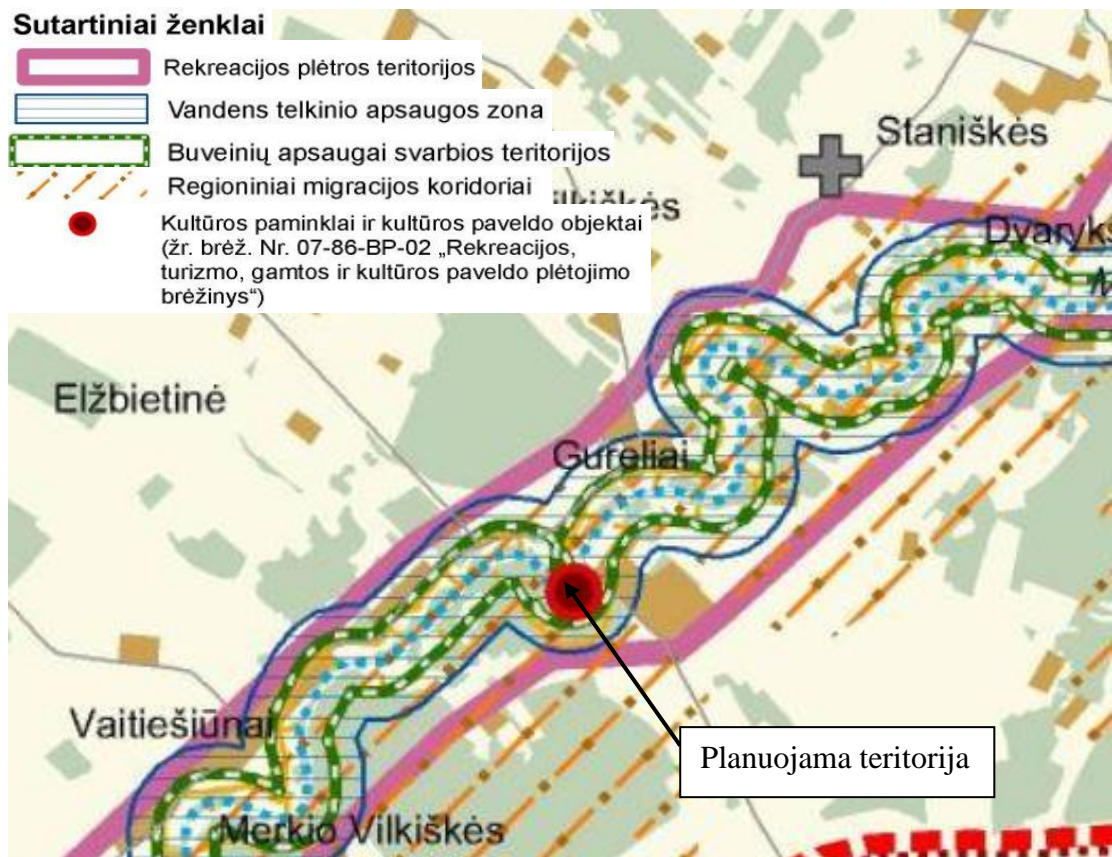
Sutartiniai ženklai

Rekreacijos plėtros teritorijos

Vandens telkinio apsaugos zona

Buveinių apsaugai svarbios teritorijos

Regioniniai migracijos koridoriai

Kultūros paminklai ir kultūros paveldo objektai (žr. brėž. Nr. 07-86-BP-02 „Rekreacijos, turizmo, gamtos ir kultūros paveldo plėtojimo brėžinys")

Staniškės

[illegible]ilkiškės

Dvaryk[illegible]

Elžbietinė

Gureliai

Vaitiešiūnai

Merkio Vilkiškės

Planuojama teritorija